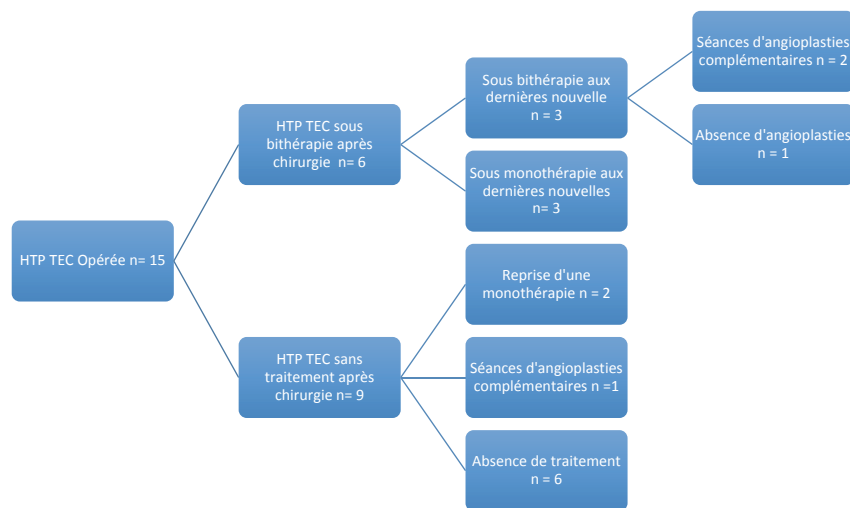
HTP TEC Opérée n= 15

HTP TEC sous bithérapie après chirurgie n= 6

Sous bithérapie aux dernières nouvelle n = 3

Séances d'angioplasties complémentaires n = 2

Absence d'angioplasties n = 1

Sous monothérapie aux dernières nouvelles n= 3

HTP TEC sans traitement après chirurgie n= 9

Reprise d'une monothérapie n = 2

Séances d'angioplasties complémentaires n =1

Absence de traitement n = 6